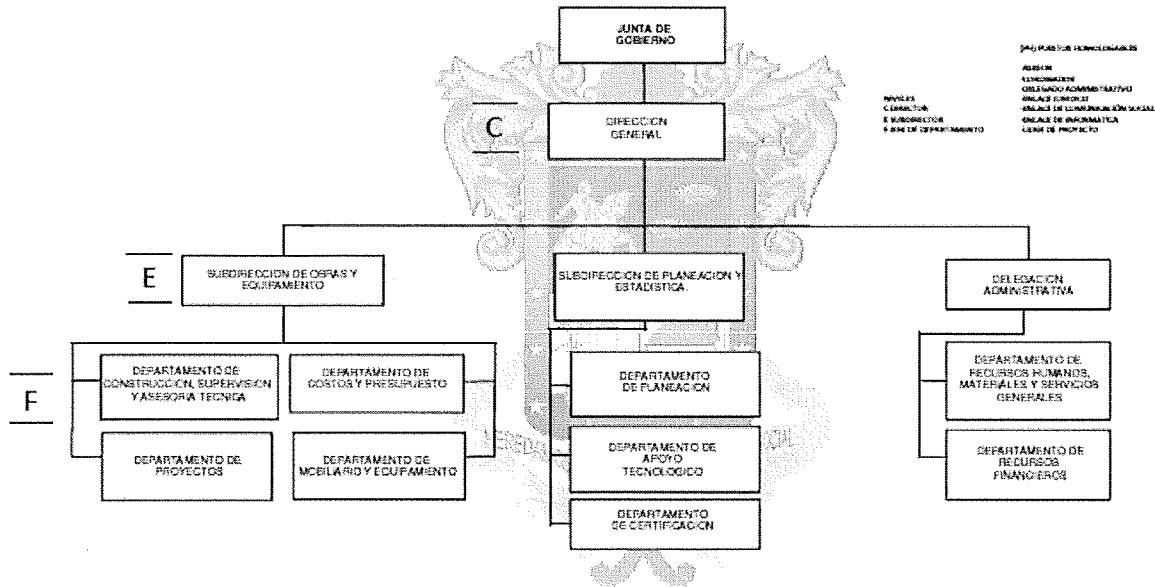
JUNTA DE GOBIERNO

(**) PUESTOS HOMOLOGADOS

ASESOR
COORDINADOR
DELEGADO ADMINISTRATIVO
ENLACE JURIDICO
ENLACE DE COMUNICACIÓN SOCIAL
ENLACE DE INFORMATICA
JEFE DE PROYECTO

NIVELES
C DIRECTOR
E SUBDIRECTOR
F JEFE DE DEPARTAMENTO

C

DIRECCION GENERAL

E

SUBDIRECCION DE OBRAS Y EQUIPAMIENTO

SUBDIRECCION DE PLANEACION Y ESTADISTICA

DELEGACION ADMINISTRATIVA

F

DEPARTAMENTO DE CONSTRUCCION, SUPERVISION Y ASESORIA TECNICA

DEPARTAMENTO DE COSTOS Y PRESUPUESTO

DEPARTAMENTO DE PROYECTOS

DEPARTAMENTO DE MOBILIARIO Y EQUIPAMIENTO

DEPARTAMENTO DE PLANEACION

DEPARTAMENTO DE APOYO TECNOLOGICO

DEPARTAMENTO DE CERTIFICACION

DEPARTAMENTO DE RECURSOS HUMANOS, MATERIALES Y SERVICIOS GENERALES

DEPARTAMENTO DE RECURSOS FINANCIEROS